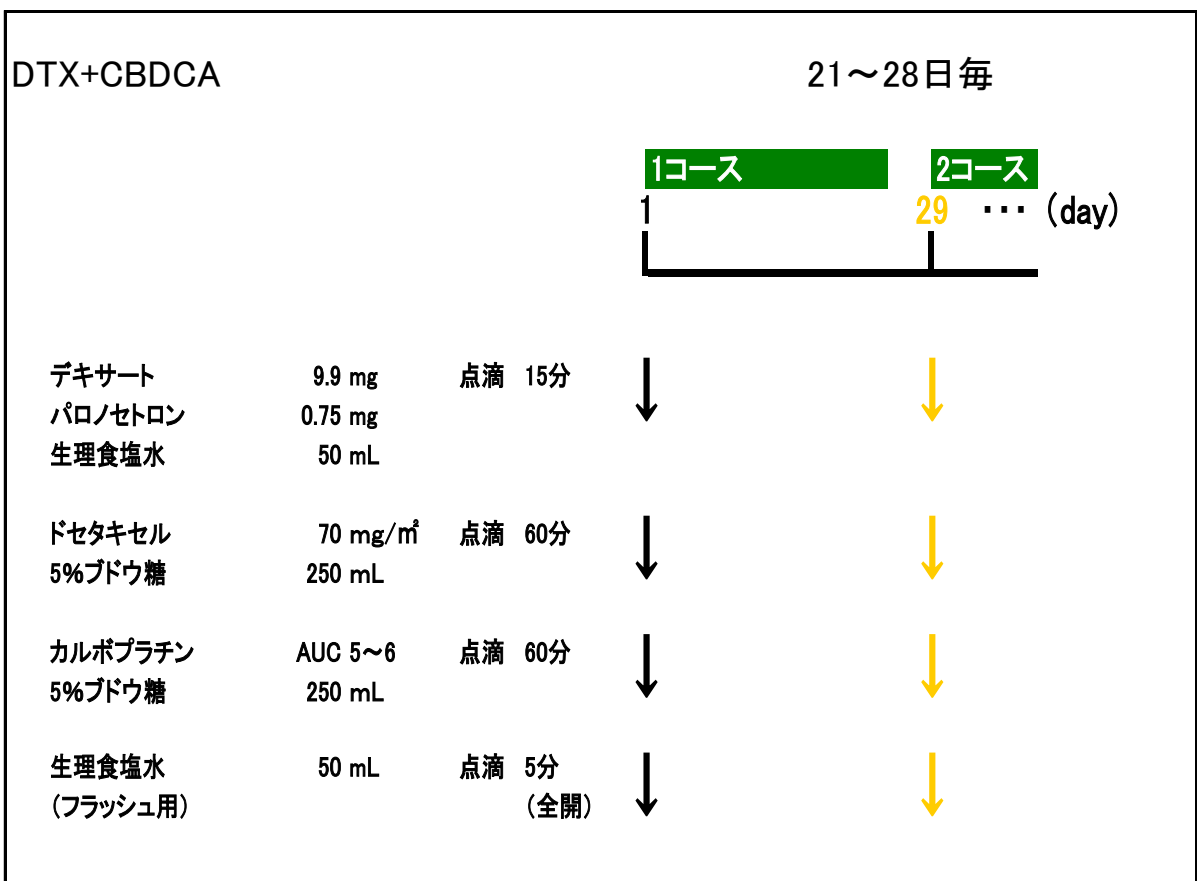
DTX+CBDCA

21～28日毎

1コース

2コース

1 29 ・・・ (day)

デキサート 9.9 mg 点滴 15分
パロノセトロン 0.75 mg
生理食塩水 50 mL

ドセタキセル 70 mg/㎡ 点滴 60分
5%ブドウ糖 250 mL

カルボプラチン AUC 5～6 点滴 60分
5%ブドウ糖 250 mL

生理食塩水 50 mL 点滴 5分
(フラッシュ用) (全開)